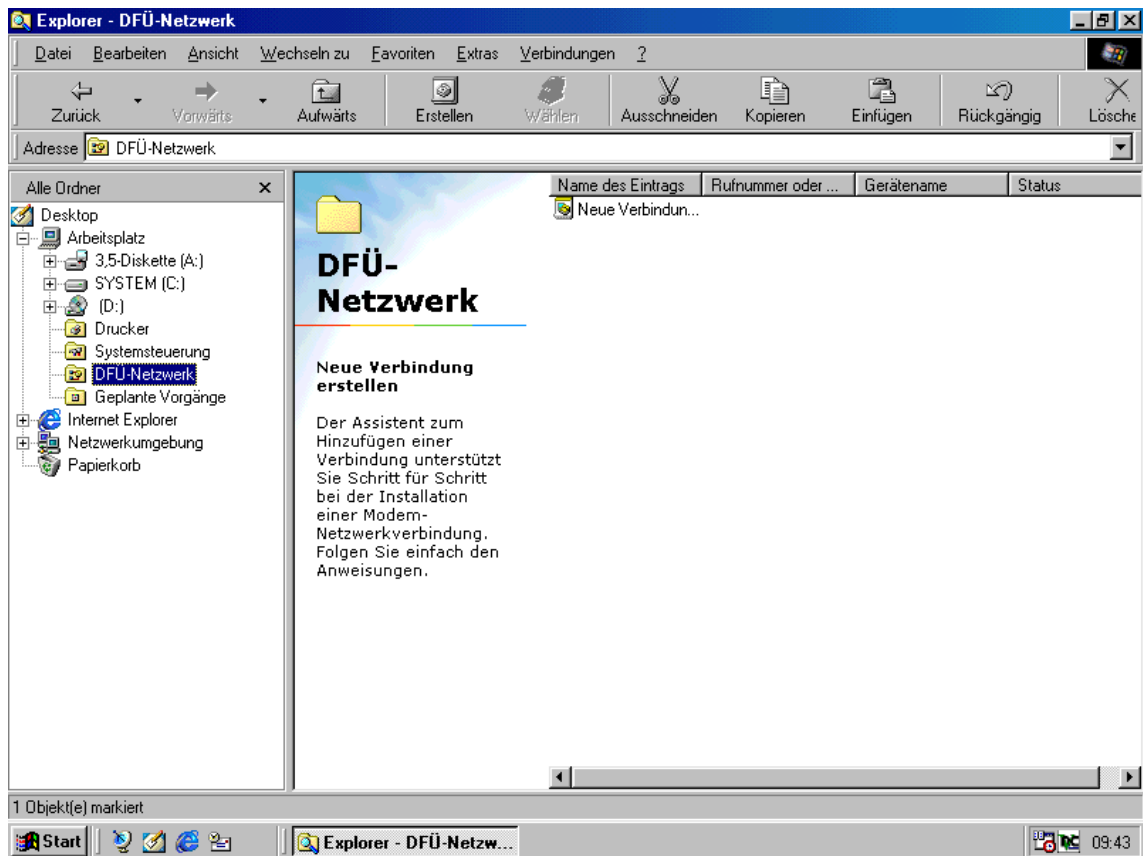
Explorer - DFÜ-Netzwerk

Datei Bearbeiten Ansicht Wechseln zu Favoriten Extras Verbindungen ?

Zurück Vorwärts Aufwärts Erstellen Wählen Ausschneiden Kopieren Einfügen Rückgängig Lösche

Adresse DFÜ-Netzwerk

Alle Ordner ×

Desktop
Arbeitsplatz
3,5-Diskette (A:)
SYSTEM (C:)
(D:)
Drucker
Systemsteuerung
DFÜ-Netzwerk
Geplante Vorgänge
Internet Explorer
Netzwerkumgebung
Papierkorb

DFÜ-Netzwerk

Neue Verbindung erstellen

Der Assistent zum Hinzufügen einer Verbindung unterstützt Sie Schritt für Schritt bei der Installation einer Modem-Netzwerkverbindung. Folgen Sie einfach den Anweisungen.

| Name des Eintrags | Rufnummer oder ... | Gerätename | Status |
|---|---|---|---|
| Neue Verbindun... | | | |

1 Objekt(e) markiert

Start Explorer - DFÜ-Netzw... 09:43